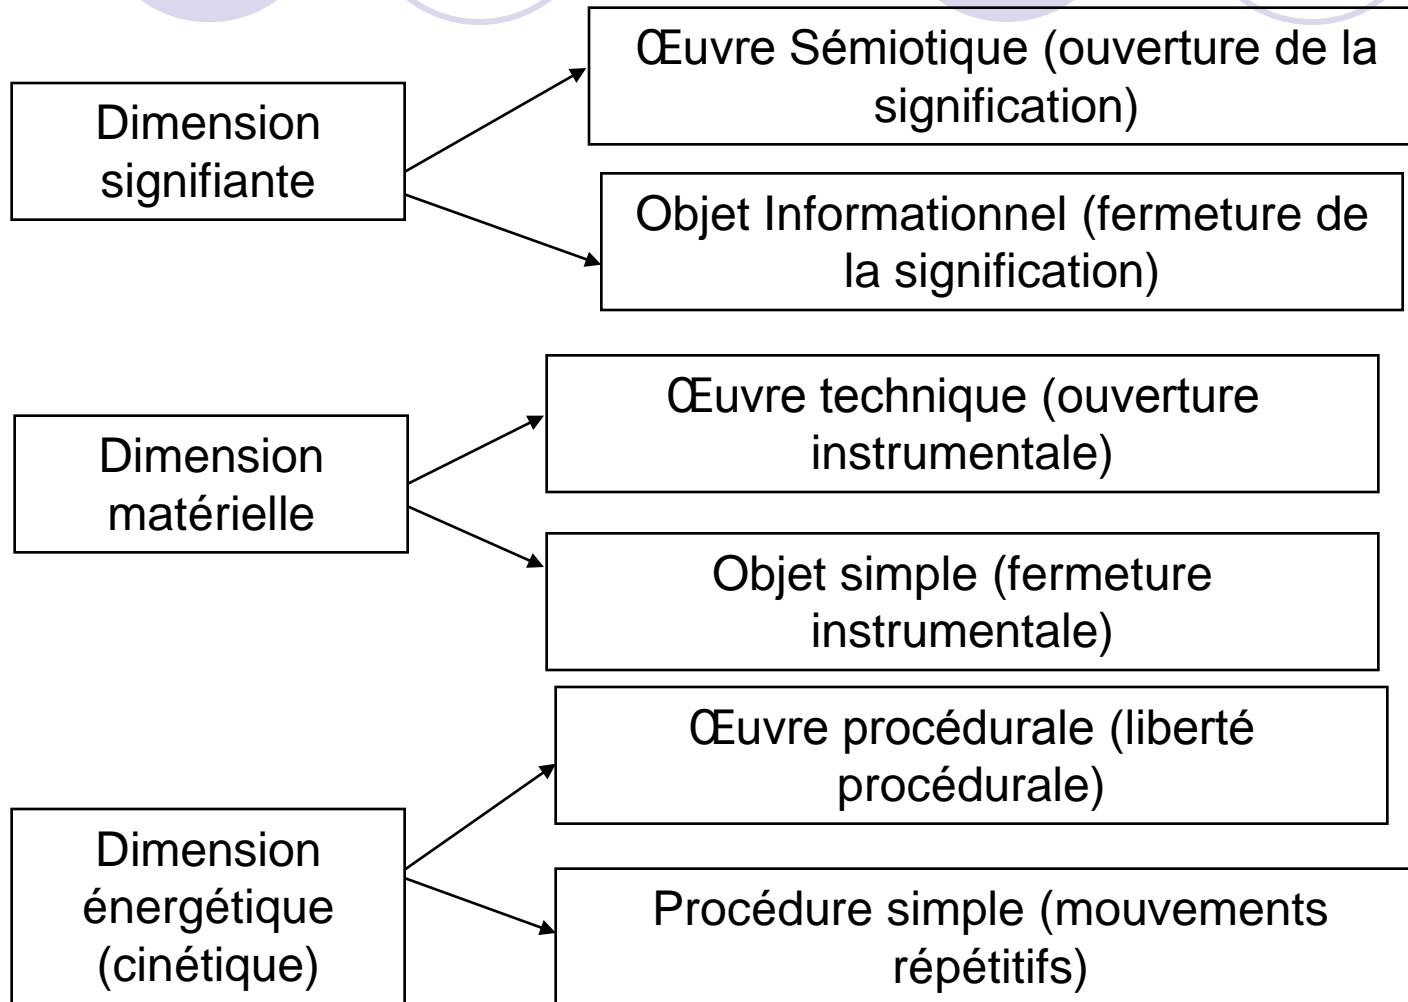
Dimension signifiante

Œuvre Sémiotique (ouverture de la signification)

Objet Informationnel (fermeture de la signification)

Dimension matérielle

Œuvre technique (ouverture instrumentale)

Objet simple (fermeture instrumentale)

Dimension énergétique (cinétique)

Œuvre procédurale (liberté procédurale)

Procédure simple (mouvements répétitifs)